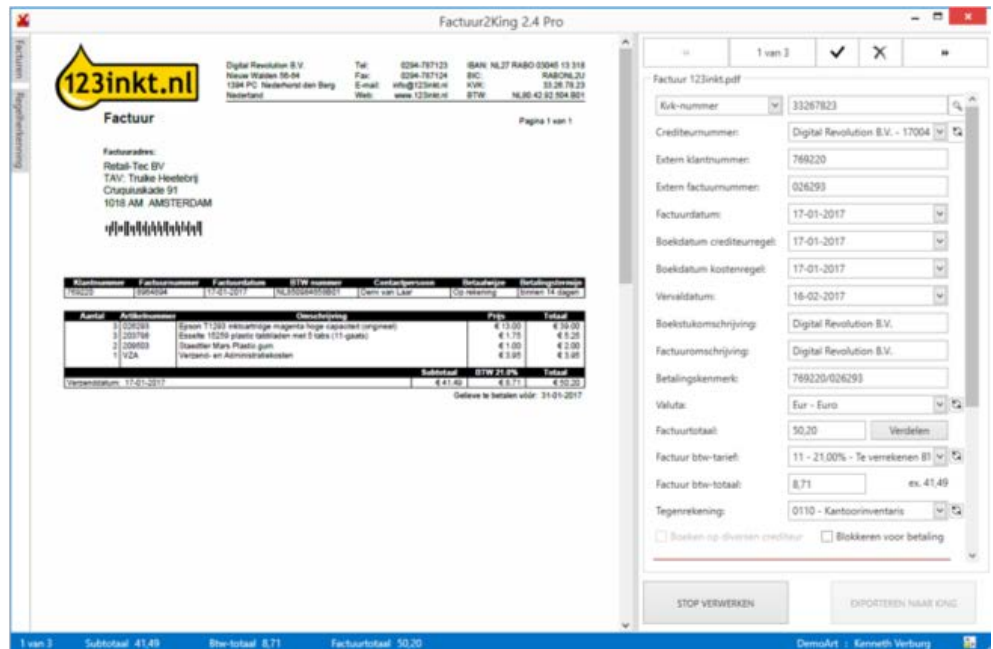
Factuur2King 2.4 Pro

Facturen
Regelherkenning

123inkt.nl

Digital Revolution B.V.
Nieuwe Walden 56-64
1394 PC Nederhorst den Berg
Nederland

Tel: 0294-787123
Fax: 0294-787124
E-mail: info@123inkt.nl
Web: www.123inkt.nl

IBAN: NL27 RABO 03045 13 318
BIC: RABONL2U
KVK: 33.26.78.23
BTW: NL80 42.92.504.B01

Factuur

Pagina 1 van 1

Factuuradres:
Retail-Tec BV
TAV: Truike Heetebrij
Cruquiuskade 91
1018 AM AMSTERDAM

| Klantnummer | Factuurnummer | Factuurdatum | BTW nummer | Contactpersoon | Betaalwijze | Betalingstermijn |
|---|---|---|---|---|---|---|
| 769220 | 5954694 | 17-01-2017 | NL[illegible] | Demi van Laar | Op rekening | binnen 14 dagen |

| Aantal | Artikelnummer | Omschrijving | Prijs | Totaal |
|---|---|---|---|---|
| 3 | 026293 | Epson T1293 inktcartridge magenta hoge capaciteit (origineel) | € 13,00 | € 39,00 |
| 3 | 203798 | Esselte 15259 plastic tabbladen met 5 tabs (11-gaats) | € 1,75 | € 5,25 |
| 2 | 209503 | Staedtler Mars Plastic gum | € 1,00 | € 2,00 |
| 1 | VZA | Verzend- en Administratiekosten | € 3,95 | € 3,95 |

| | Subtotaal | BTW 21,0% | Totaal |
|---|---|---|---|
| Verzenddatum: 17-01-2017 | € 41,49 | € 8,71 | € 50,20 |

Gelieve te betalen vóór: 31-01-2017

« 1 van 3 ✓ ✕ »

Factuur 123inkt.pdf

Kvk-nummer 33267823
Crediteurnummer: Digital Revolution B.V. - 17004
Extern klantnummer: 769220
Extern factuurnummer: 026293
Factuurdatum: 17-01-2017
Boekdatum crediteurregel: 17-01-2017
Boekdatum kostenregel: 17-01-2017
Vervaldatum: 16-02-2017
Boekstukomschrijving: Digital Revolution B.V.
Factuuromschrijving: Digital Revolution B.V.
Betalingskenmerk: 769220/026293
Valuta: Eur - Euro
Factuurtotaal: 50,20 Verdelen
Factuur btw-tarief: 11 - 21,00% - Te verrekenen B1
Factuur btw-totaal: 8,71 ex. 41,49
Tegenrekening: 0110 - Kantoorinventaris
Boeken op diversen crediteur Blokkeren voor betaling

STOP VERWERKEN
EXPORTEREN NAAR KING

1 van 3 Subtotaal 41,49 Btw-totaal 8,71 Factuurtotaal 50,20
DemoArt : Kenneth Verburg